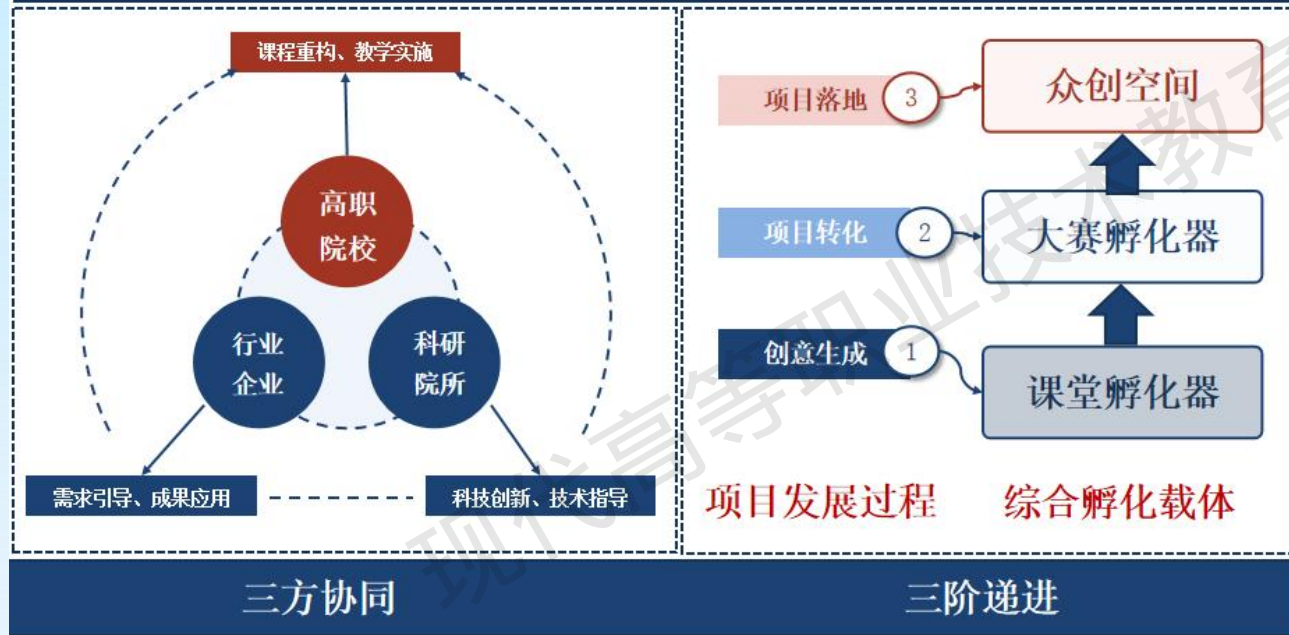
课程重构、教学实施

高职院校

行业企业

科研院所

需求引导、成果应用

科技创新、技术指导

三方协同

项目落地 3 众创空间

项目转化 2 大赛孵化器

创意生成 1 课堂孵化器

项目发展过程 综合孵化载体

三阶递进

现代高等职业技术教育